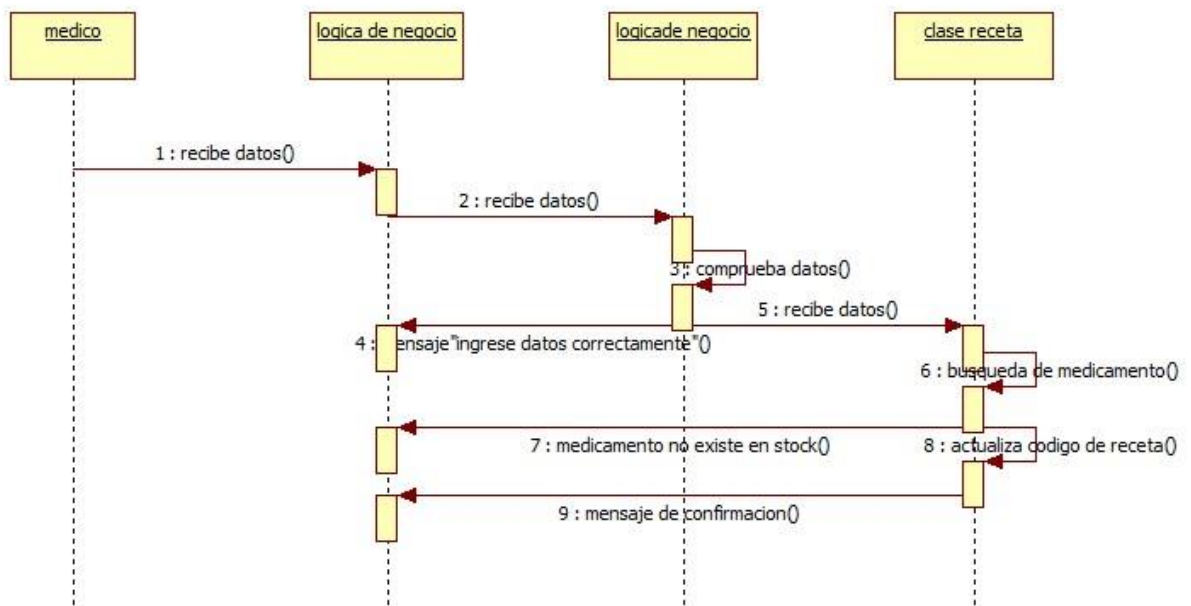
medico

logica de negocio

logicade negocio

clase receta

1 : recibe datos()

2 : recibe datos()

3 : comprueba datos()

5 : recibe datos()

4 : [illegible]ensaje"ingrese datos correctamente"()

6 : busqueda de medicamento()

7 : medicamento no existe en stock()

8 : actualiza codigo de receta()

9 : mensaje de confirmacion()